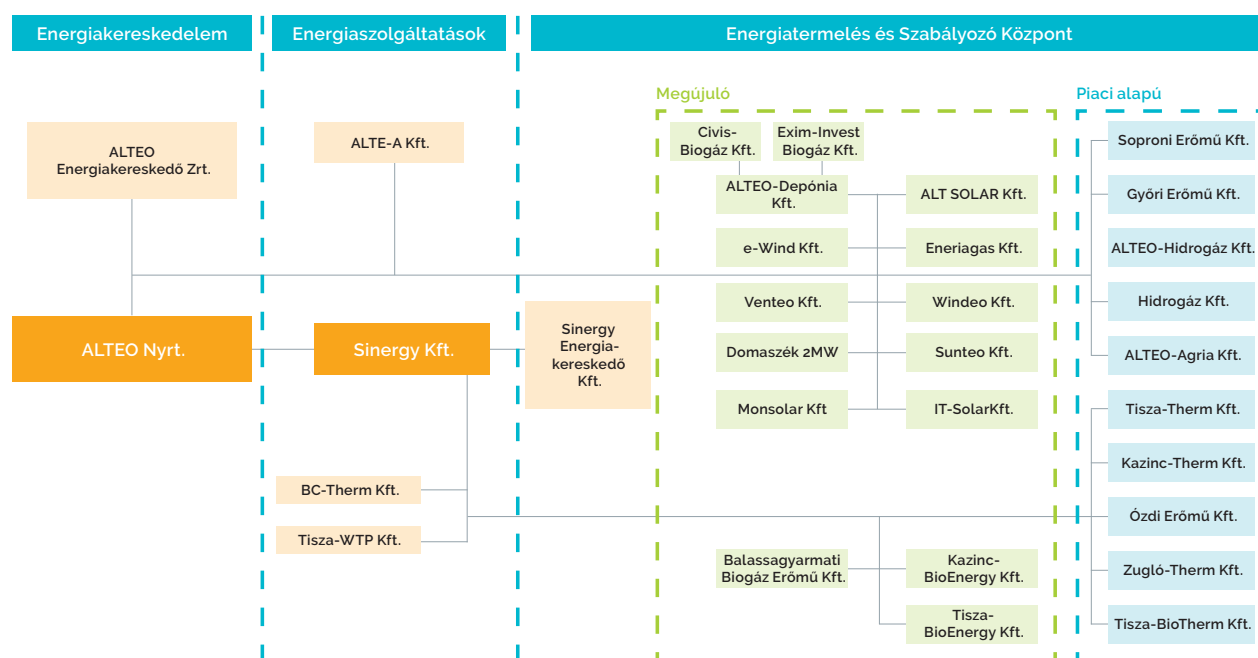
Energiakereskedelem

Energiaszolgáltatások

Energiatermelés és Szabályozó Központ

Megújuló

Piaci alapú

ALTEO Energiakereskedő Zrt.

ALTE-A Kft.

Civis-Biogáz Kft.

Exim-Invest Biogáz Kft.

ALTEO-Depónia Kft.

ALT SOLAR Kft.

e-Wind Kft.

Eneriagas Kft.

Venteo Kft.

Windeo Kft.

Domaszék 2MW

Sunteo Kft.

Monsolar Kft

IT-SolarKft.

Soproni Erőmű Kft.

Győri Erőmű Kft.

ALTEO-Hidrogáz Kft.

Hidrogáz Kft.

ALTEO-Agria Kft.

ALTEO Nyrt.

Sinergy Kft.

Sinergy Energia-kereskedő Kft.

Tisza-Therm Kft.

Kazinc-Therm Kft.

BC-Therm Kft.

Tisza-WTP Kft.

Ózdi Erőmű Kft.

Balassagyarmati Biogáz Erőmű Kft.

Kazinc-BioEnergy Kft.

Zugló-Therm Kft.

Tisza-BioEnergy Kft.

Tisza-BioTherm Kft.